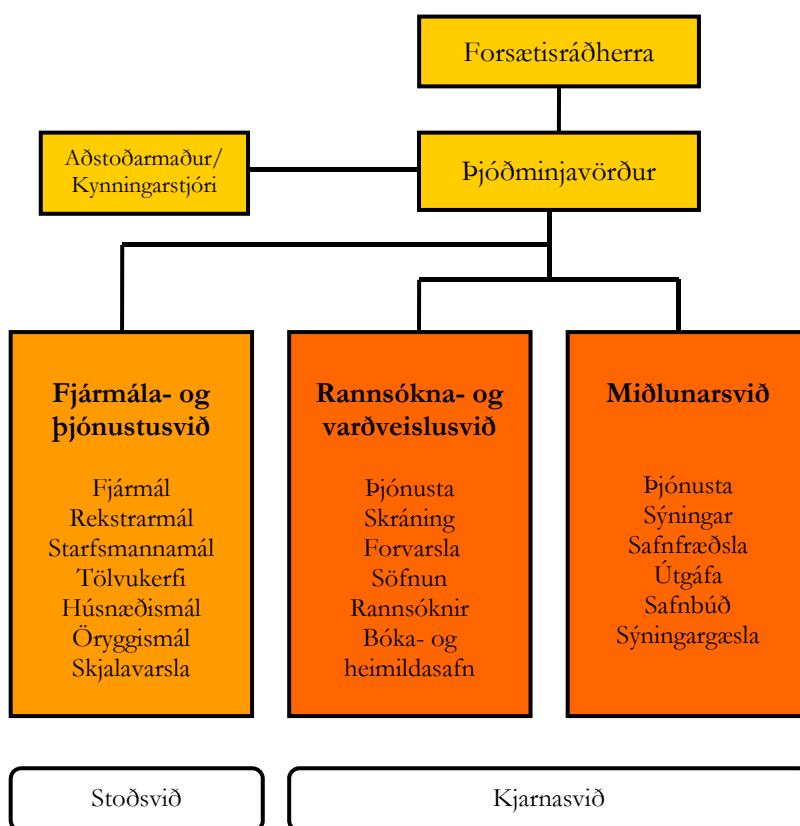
Forsætisráðherra

Aðstoðarmaður/
Kynningarstjóri

Þjóðminjavörður

Fjármála- og þjónustusvið

Fjármál
Rekstrarmál
Starfsmannamál
Tölvukerfi
Húsnæðismál
Öryggismál
Skjalavarsla

Rannsókna- og varðveislusvið

Þjónusta
Skráning
Forvarsla
Söfnun
Rannsóknir
Bóka- og heimildasafn

Miðlunarsvið

Þjónusta
Sýningar
Safnfræðsla
Útgáfa
Safnbúð
Sýningargæsla

Stoðsvið

Kjarnasvið